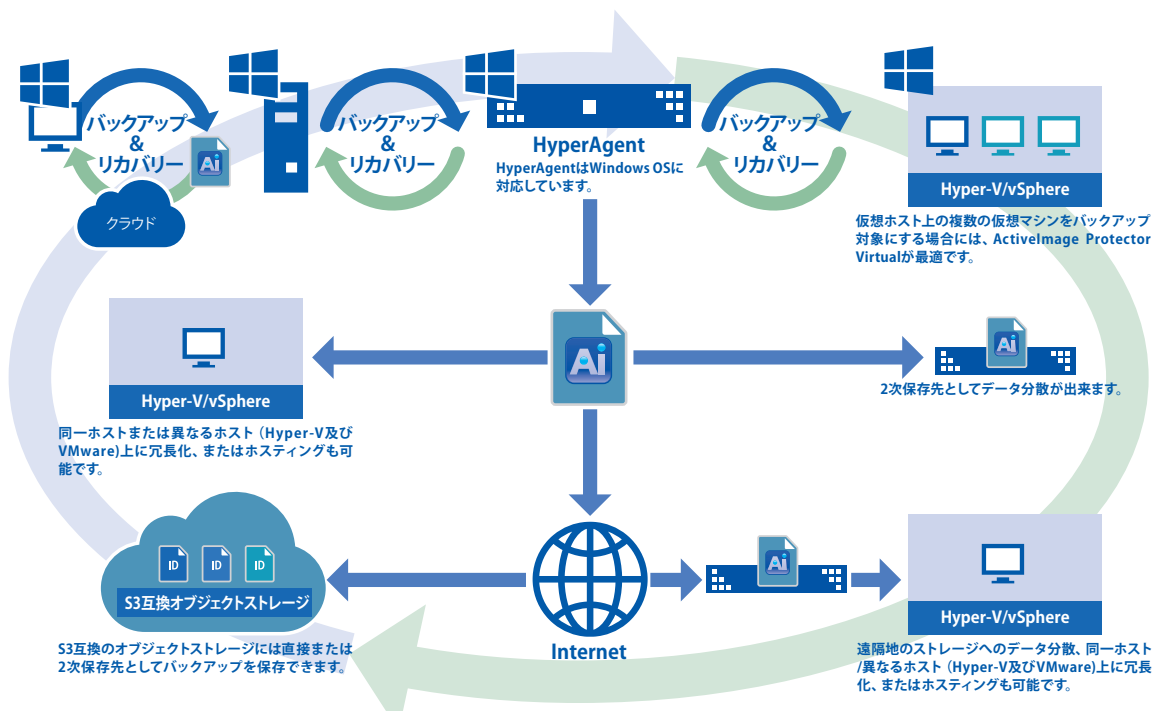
バックアップ
&
リカバリー

Ai

クラウド

バックアップ
&
リカバリー

HyperAgent
HyperAgentはWindows OSに対応しています。

バックアップ
&
リカバリー

Hyper-V/vSphere
仮想ホスト上の複数の仮想マシンをバックアップ対象にする場合には、ActiveImage Protector Virtualが最適です。

Hyper-V/vSphere
同一ホストまたは異なるホスト（Hyper-V及びVMware)上に冗長化、またはホスティングも可能です。

Ai

Ai
2次保存先としてデータ分散が出来ます。

ID ID ID
S3互換オブジェクトストレージ
S3互換のオブジェクトストレージには直接または2次保存先としてバックアップを保存できます。

Internet

Ai

Hyper-V/vSphere
遠隔地のストレージへのデータ分散、同一ホスト/異なるホスト（Hyper-V及びVMware)上に冗長化、またはホスティングも可能です。